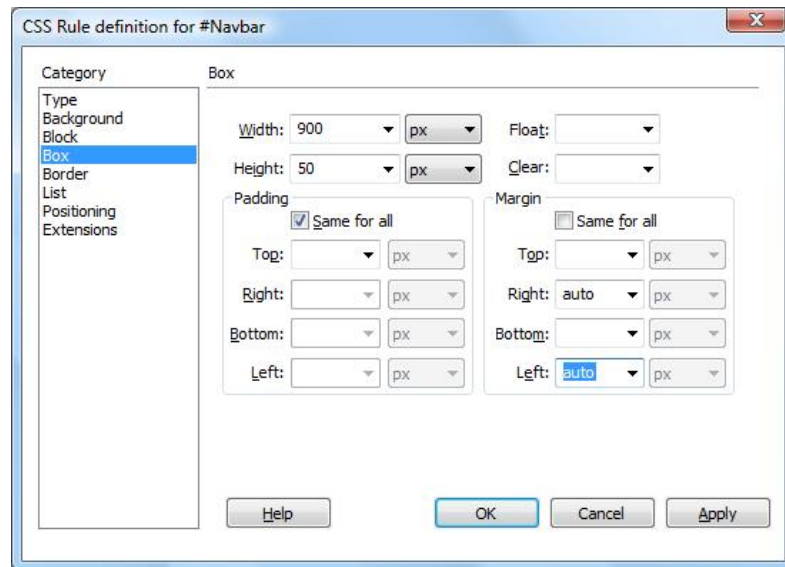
CSS Rule definition for #Navbar

Category
Type
Background
Block
Box
Border
List
Positioning
Extensions

Box

Width: 900 px
Float:
Height: 50 px
Clear:

Padding
Same for all
Top: px
Right: px
Bottom: px
Left: px

Margin
Same for all
Top: px
Right: auto px
Bottom: px
Left: auto px

Help
OK
Cancel
Apply